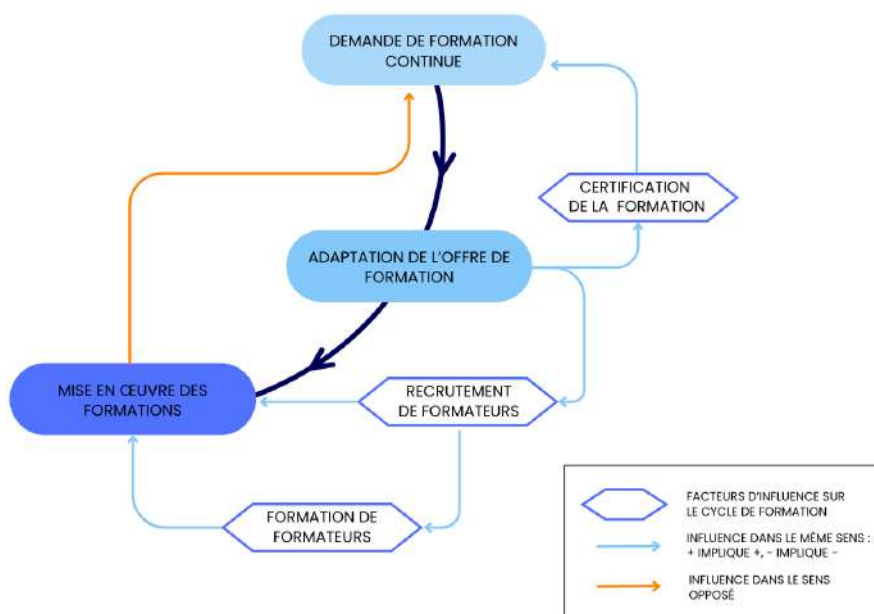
DEMANDE DE FORMATION CONTINUE

CERTIFICATION DE LA FORMATION

ADAPTATION DE L'OFFRE DE FORMATION

MISE EN ŒUVRE DES FORMATIONS

RECRUTEMENT DE FORMATEURS

FORMATION DE FORMATEURS

FACTEURS D'INFLUENCE SUR LE CYCLE DE FORMATION

INFLUENCE DANS LE MÊME SENS : + IMPLIQUE +, - IMPLIQUE -

INFLUENCE DANS LE SENS OPPOSÉ